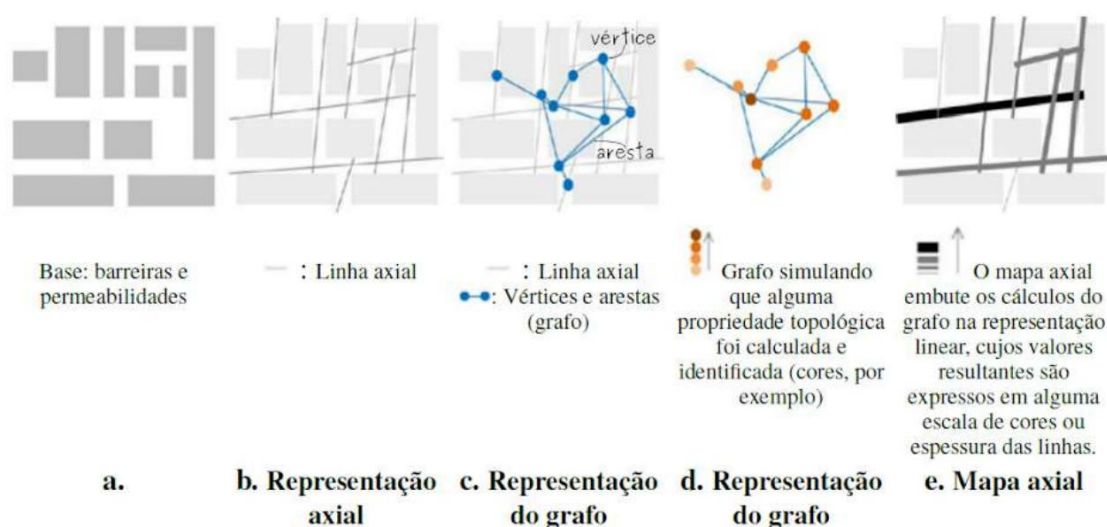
vértice

aresta

Base: barreiras e permeabilidades

: Linha axial

: Linha axial
: Vértices e arestas (grafo)

Grafo simulando que alguma propriedade topológica foi calculada e identificada (cores, por exemplo)

O mapa axial embute os cálculos do grafo na representação linear, cujos valores resultantes são expressos em alguma escala de cores ou espessura das linhas.

a.

b. Representação axial

c. Representação do grafo

d. Representação do grafo

e. Mapa axial